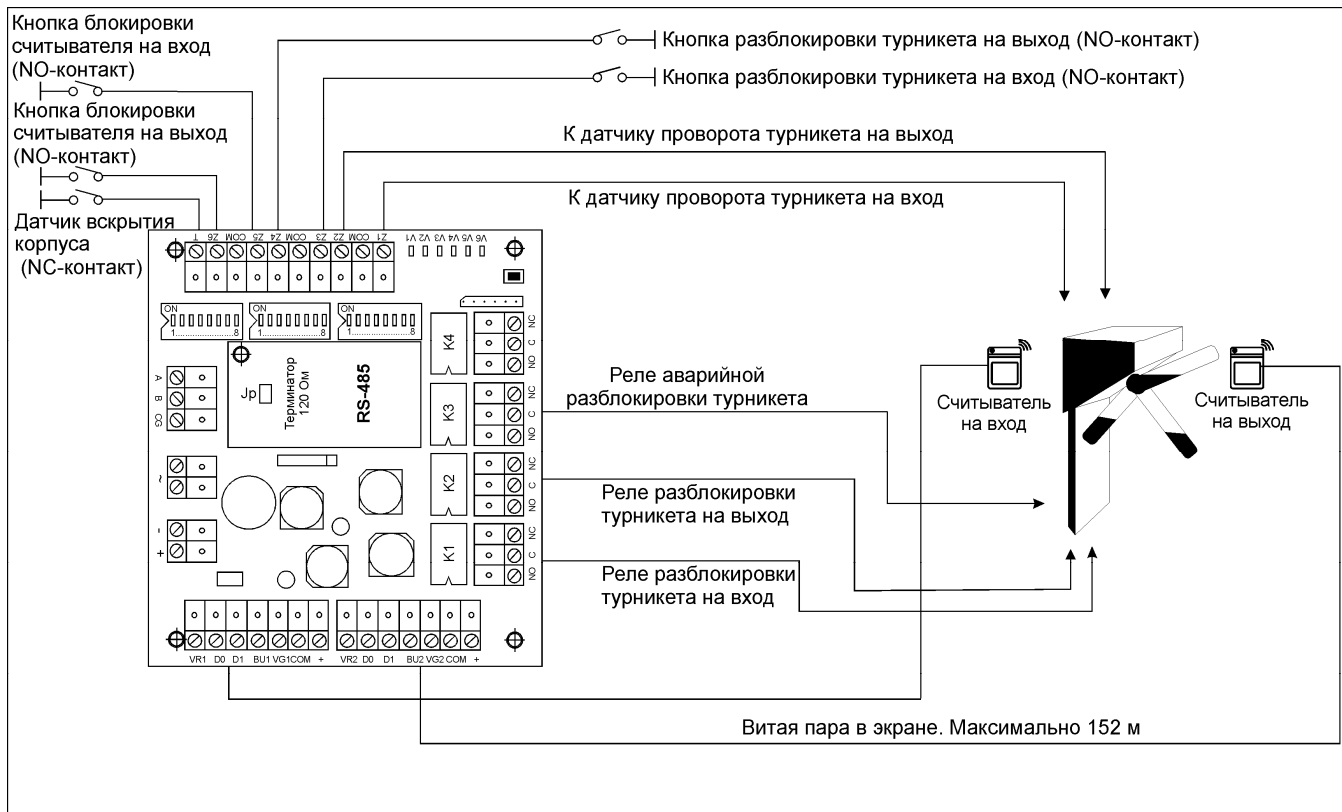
Кнопка блокировки считывателя на вход (NO-контакт)

Кнопка блокировки считывателя на выход (NO-контакт)

Датчик вскрытия корпуса (NC-контакт)

Кнопка разблокировки турникета на выход (NO-контакт)

Кнопка разблокировки турникета на вход (NO-контакт)

К датчику проворота турникета на выход

К датчику проворота турникета на вход

T Z6 COM Z5 Z4 COM Z3 Z2 COM Z1

V6 V5 V4 V3 V2 V1

ON 1 8 ON 1 8 ON 1 8

A B CG

Jp

Терминатор 120 Ом

RS-485

K4 K3 K2 K1

NC C NO NC C NO NC C NO NC C NO

~

-
+

VR1 D0 D1 BU1 VG1 COM + VR2 D0 D1 BU2 VG2 COM +

Реле аварийной разблокировки турникета

Реле разблокировки турникета на выход

Реле разблокировки турникета на вход

Считыватель на вход

Считыватель на выход

Витая пара в экране. Максимально 152 м